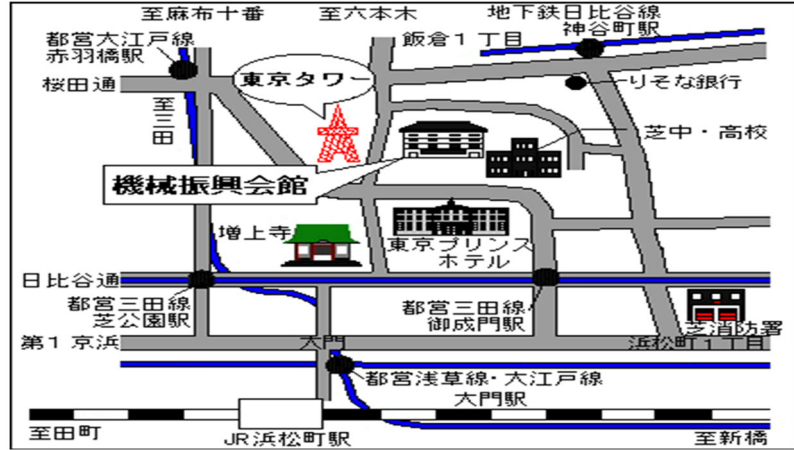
至麻布十番
至六本木
地下鉄日比谷線
神谷町駅
都営大江戸線
赤羽橋駅
飯倉１丁目
桜田通
東京タワー
りそな銀行
至三田
芝中・高校
機械振興会館
増上寺
東京プリンス
ホテル
日比谷通
都営三田線
芝公園駅
都営三田線
御成門駅
芝消防署
第１京浜
大門
浜松町１丁目
都営浅草線・大江戸線
大門駅
至田町
JR浜松町駅
至新橋